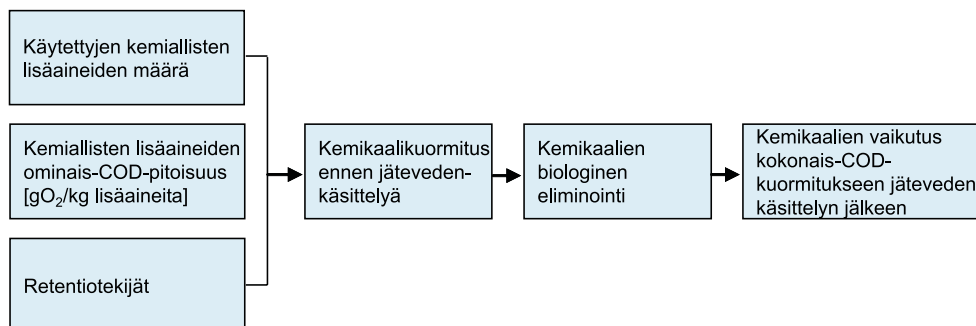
Käytettyjen kemiallisten lisäaineiden määrä

Kemiallisten lisäaineiden ominais-COD-pitoisuus [g$O_2$/kg lisäaineita]

Retentiotekijät

Kemikaalikuormitus ennen jäteveden-käsittelyä

Kemikaalien biologinen eliminointi

Kemikaalien vaikutus kokonais-COD-kuormitukseen jäteveden käsittelyn jälkeen